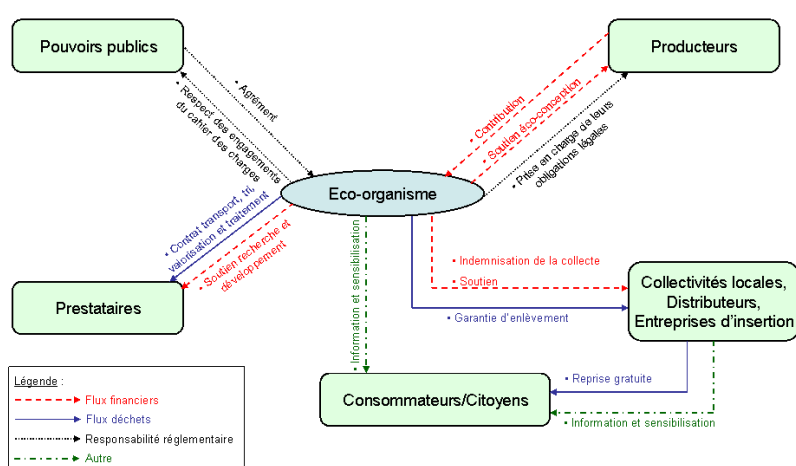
Pouvoirs publics

Producteurs

• Agrément

• Respect des engagements du cahier des charges

• Contribution

• Soutien éco-conception

• Prise en charge de leurs obligations légales

Eco-organisme

• Contrat transport, tri, valorisation et traitement

• Soutien recherche et développement

• Information et sensibilisation

• Indemnisation de la collecte

• Soutien

• Garantie d'enlèvement

Prestataires

Collectivités locales, Distributeurs, Entreprises d'insertion

• Reprise gratuite

Consommateurs/Citoyens

• Information et sensibilisation

Légende :
Flux financiers
Flux déchets
Responsabilité réglementaire
Autre